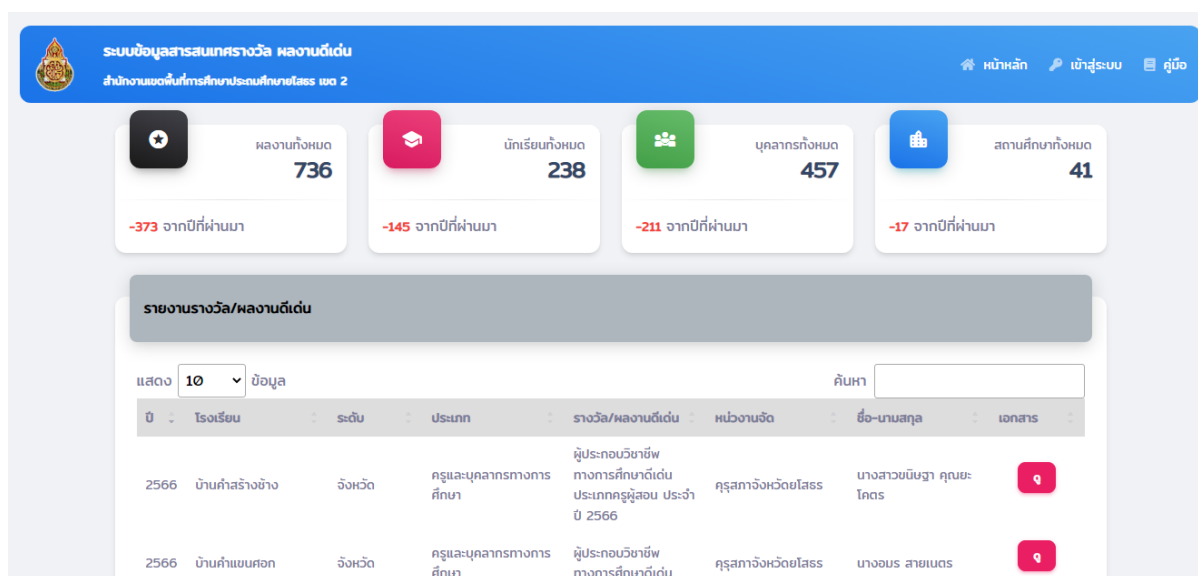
ระบบข้อมูลสารสนเทศรางวัล ผลงานดีเด่น
สำนักงานเขตพื้นที่การศึกษาประถมศึกษายโสธร เขต 2

หน้าหลัก เข้าสู่ระบบ คู่มือ

ผลงานทั้งหมด
736
-373 จากปีที่ผ่านมา

นักเรียนทั้งหมด
238
-145 จากปีที่ผ่านมา

บุคลากรทั้งหมด
457
-211 จากปีที่ผ่านมา

สถานศึกษาทั้งหมด
41
-17 จากปีที่ผ่านมา

รายงานรางวัล/ผลงานดีเด่น

แสดง 10 ข้อมูล
ค้นหา

| ปี | โรงเรียน | ระดับ | ประเภท | รางวัล/ผลงานดีเด่น | หน่วยงานจัด | ชื่อ-นามสกุล | เอกสาร |
|---|---|---|---|---|---|---|---|
| 2566 | บ้านคำสร้างช้าง | จังหวัด | ครูและบุคลากรทางการศึกษา | ผู้ประกอบวิชาชีพทางการศึกษาดีเด่น ประเภทครูผู้สอน ประจำปี 2566 | คุรุสภาจังหวัดยโสธร | นางสาวขนิษฐา คุณยะโคตร | ดู |
| 2566 | บ้านคำแขนศอก | จังหวัด | ครูและบุคลากรทางการศึกษา | ผู้ประกอบวิชาชีพทางการศึกษาดีเด่น | คุรุสภาจังหวัดยโสธร | นางอมร สายเนตร | ดู |